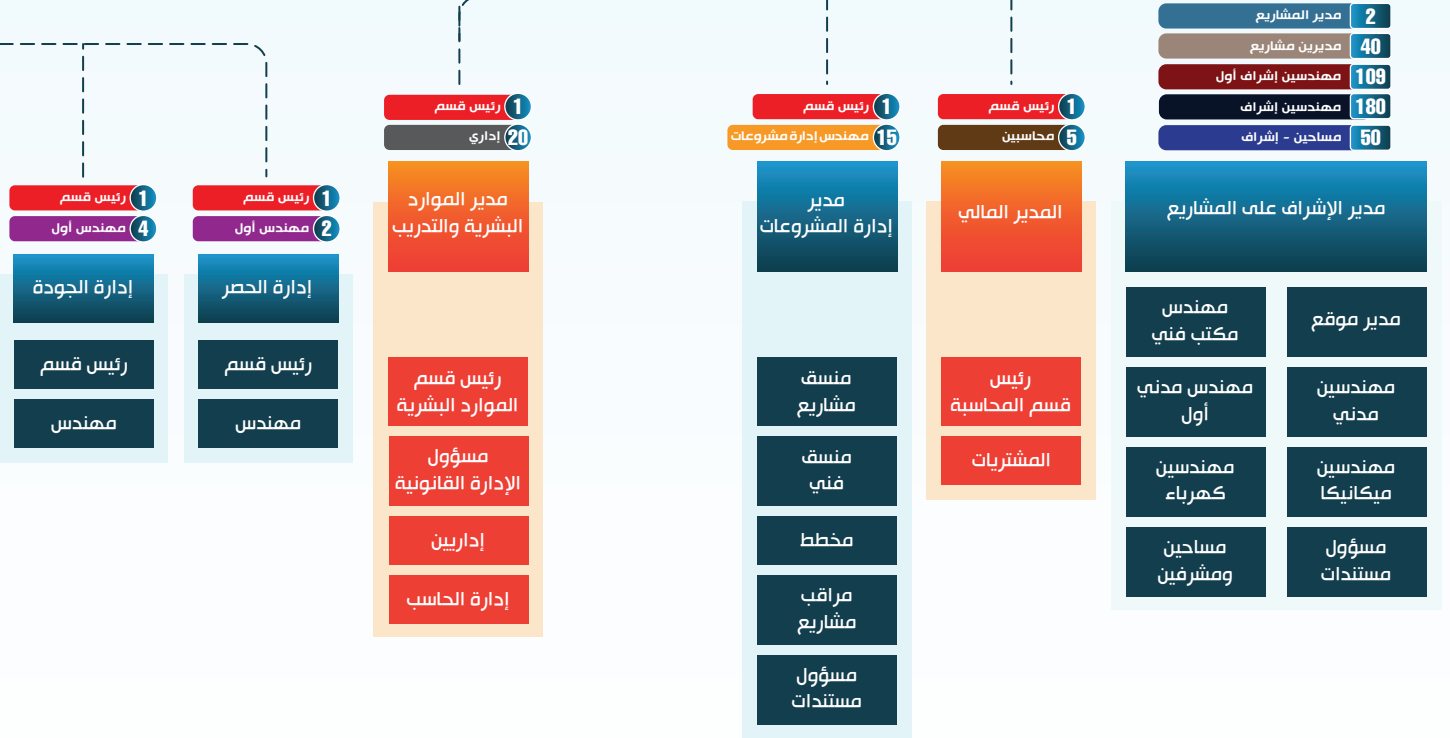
2 مدير المشاريع
40 مديرين مشاريع
109 مهندسين إشراف أول
180 مهندسين إشراف
50 مساحين - إشراف

مدير الإشراف على المشاريع

مدير موقع
مهندس مكتب فني
مهندسين مدني
مهندس مدني أول
مهندسين ميكانيكا
مهندسين كهرباء
مسؤول مستندات
مساحين ومشرفين

1 رئيس قسم
5 محاسبين

المدير المالي

رئيس قسم المحاسبة
المشتريات

1 رئيس قسم
15 مهندس إدارة مشروعات

مدير إدارة المشروعات

منسق مشاريع
منسق فني
مخطط
مراقب مشاريع
مسؤول مستندات

1 رئيس قسم
20 إداري

مدير الموارد البشرية والتدريب

رئيس قسم الموارد البشرية
مسؤول الإدارة القانونية
إداريين
إدارة الحاسب

1 رئيس قسم
2 مهندس أول

إدارة الحصر

رئيس قسم
مهندس

1 رئيس قسم
4 مهندس أول

إدارة الجودة

رئيس قسم
مهندس